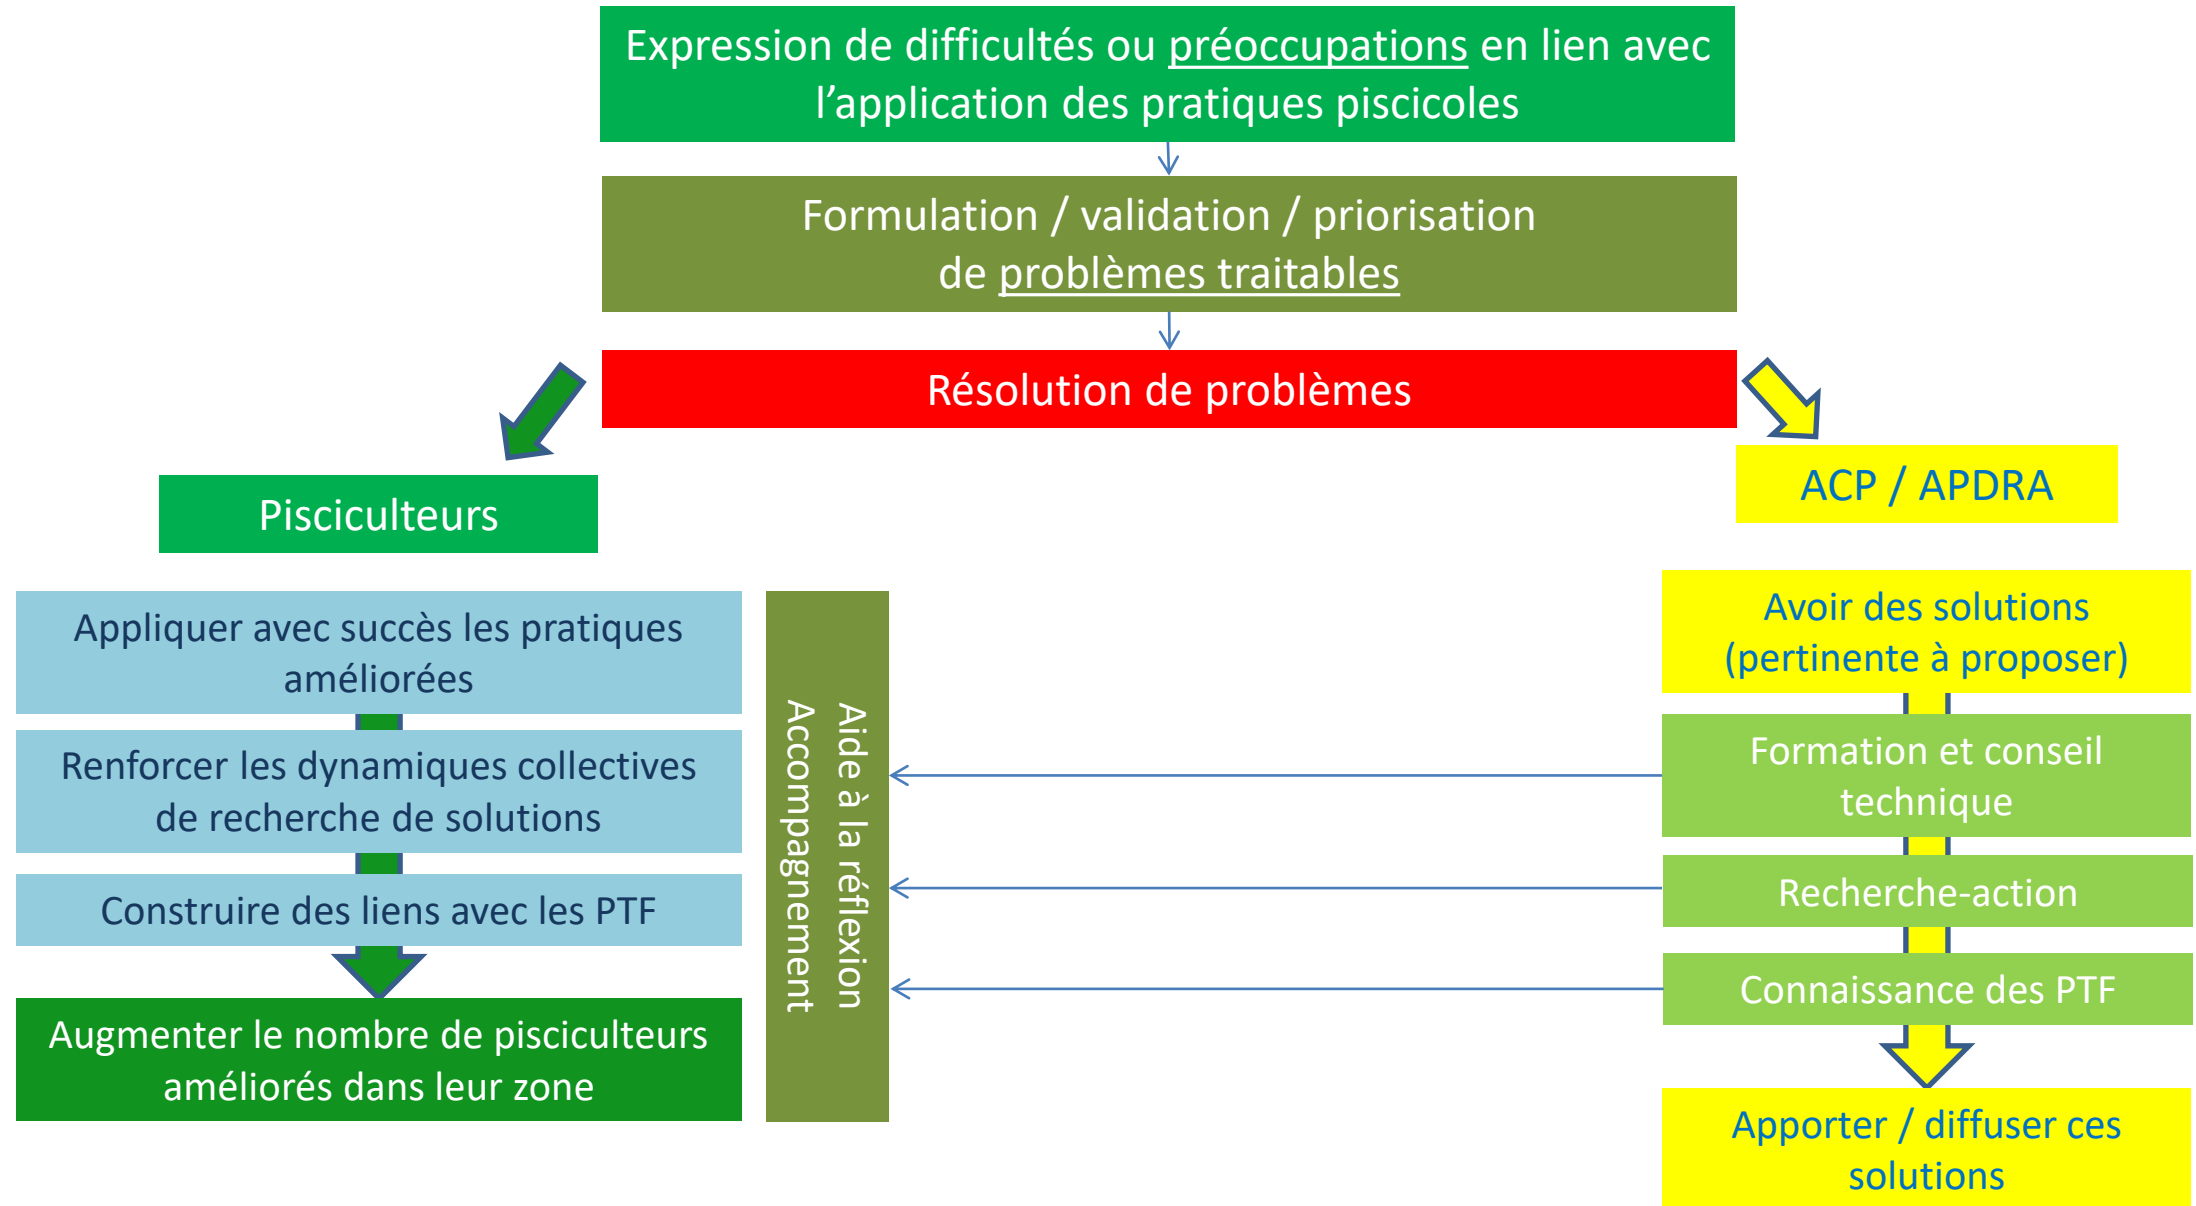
Expression de difficultés ou préoccupations en lien avec l'application des pratiques piscicoles

Formulation / validation / priorisation de problèmes traitables

Résolution de problèmes

Pisciculteurs

ACP / APDRA

Appliquer avec succès les pratiques améliorées

Renforcer les dynamiques collectives de recherche de solutions

Construire des liens avec les PTF

Augmenter le nombre de pisciculteurs améliorés dans leur zone

Aide à la réflexion
Accompagnement

Avoir des solutions (pertinente à proposer)

Formation et conseil technique

Recherche-action

Connaissance des PTF

Apporter / diffuser ces solutions